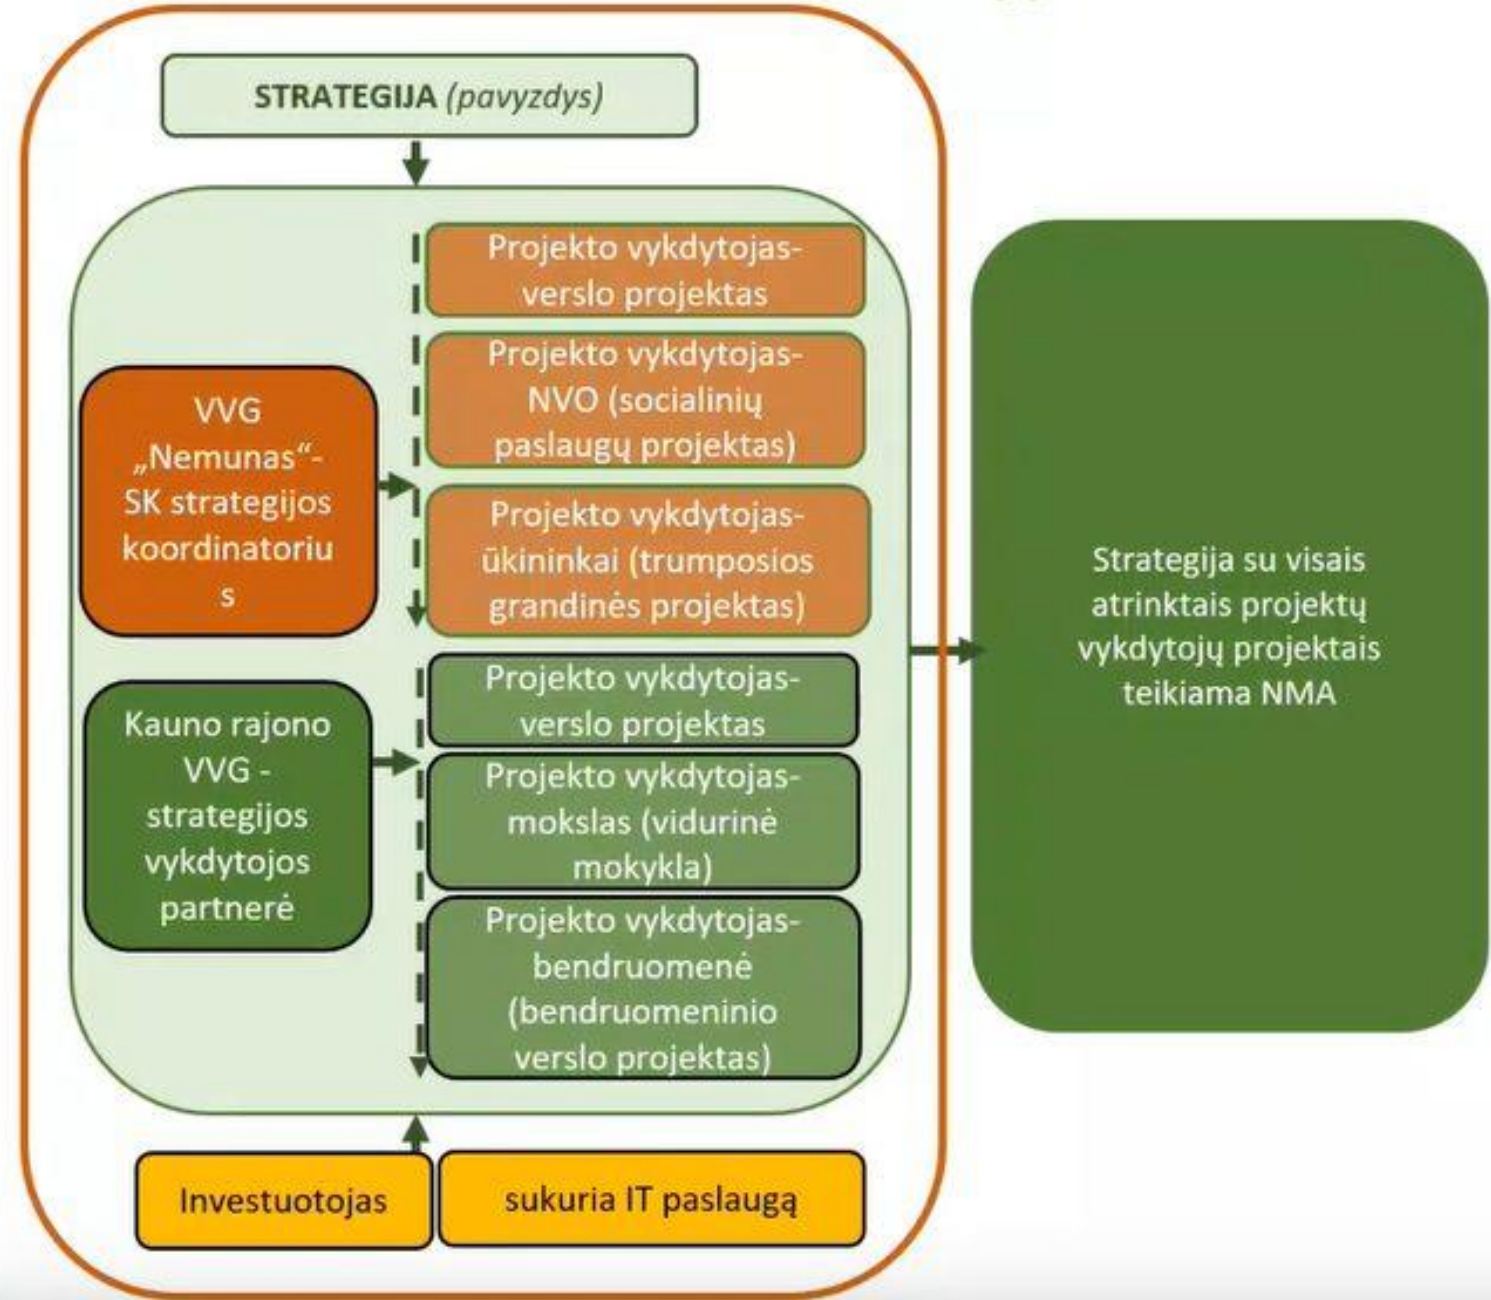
STRATEGIJA (pavyzdys)

VVG „Nemunas“- SK strategijos koordinatoriu s

Kauno rajono VVG - strategijos vykdytojos partnerė

Projekto vykdytojas- verslo projektas

Projekto vykdytojas- NVO (socialinių paslaugų projektas)

Projekto vykdytojas- ūkininkai (trumposios grandinės projektas)

Projekto vykdytojas- verslo projektas

Projekto vykdytojas- mokslas (vidurinė mokykla)

Projekto vykdytojas- bendruomenė (bendruomeninio verslo projektas)

Investuotojas

sukuria IT paslaugą

Strategija su visais atrinktais projektų vykdytojų projektais teikiama NMA